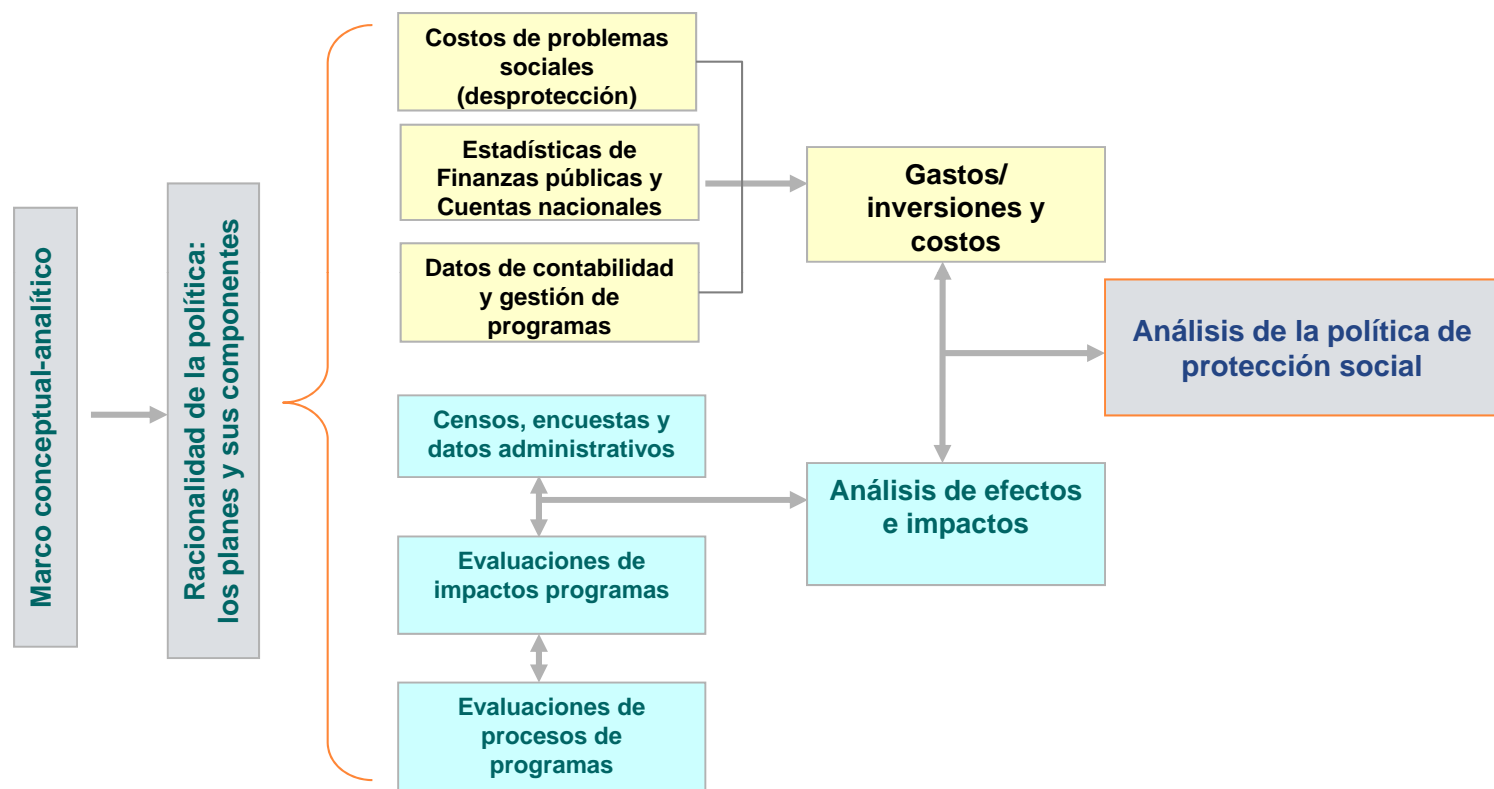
Marco conceptual-analítico

Racionalidad de la política: los planes y sus componentes

Costos de problemas sociales (desprotección)

Estadísticas de Finanzas públicas y Cuentas nacionales

Datos de contabilidad y gestión de programas

Gastos/ inversiones y costos

Análisis de la política de protección social

Censos, encuestas y datos administrativos

Evaluaciones de impactos programas

Evaluaciones de procesos de programas

Análisis de efectos e impactos